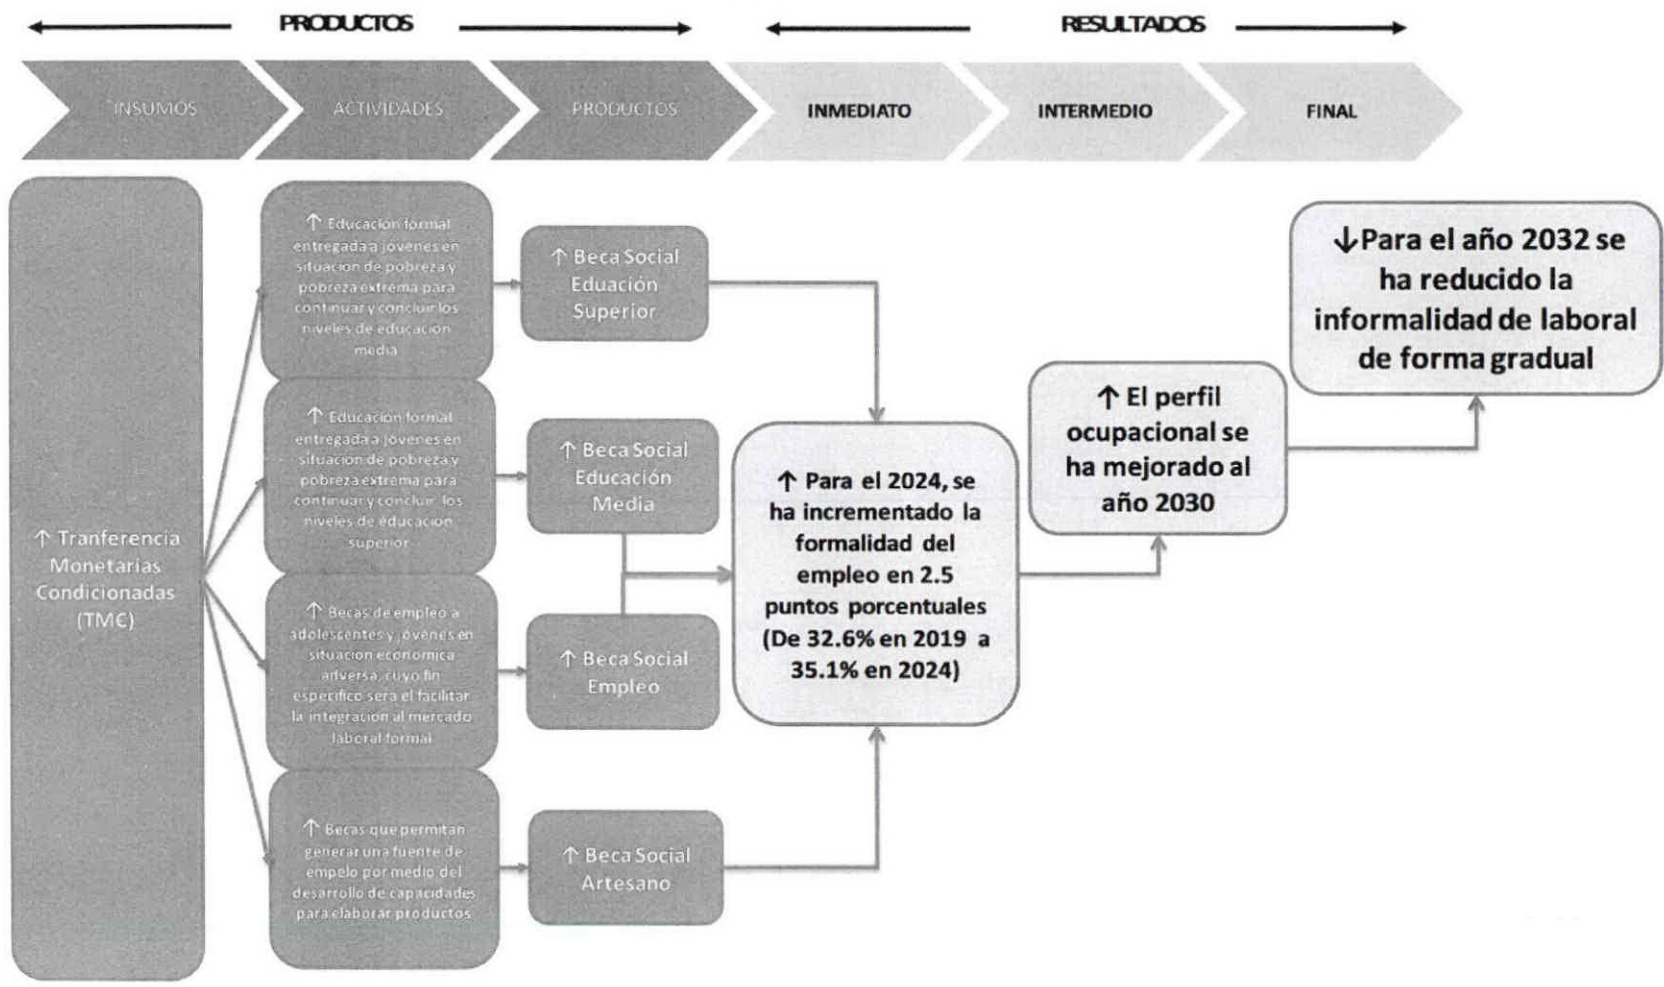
PRODUCTOS

RESULTADOS

INSUMOS

ACTIVIDADES

PRODUCTOS

INMEDIATO

INTERMEDIO

FINAL

↑ Tranferencia Monetarias Condicionadas (TMC)

↑ Educación formal entregada a jóvenes en situación de pobreza y pobreza extrema para continuar y concluir los niveles de educación media

↑ Beca Social Eduación Superior

↑ Educación formal entregada a jóvenes en situación de pobreza y pobreza extrema para continuar y concluir los niveles de educación superior

↑ Beca Social Educación Media

↑ Becas de empleo a adolescentes y jóvenes en situación económica adversa, cuyo fin específico será el facilitar la integración al mercado laboral formal

↑ Beca Social Empleo

↑ Becas que permitan generar una fuente de empelo por medio del desarrollo de capacidades para elaborar productos

↑ Beca Social Artesano

↑ Para el 2024, se ha incrementado la formalidad del empleo en 2.5 puntos porcentuales (De 32.6% en 2019 a 35.1% en 2024)

↑ El perfil ocupacional se ha mejorado al año 2030

↓Para el año 2032 se ha reducido la informalidad de laboral de forma gradual